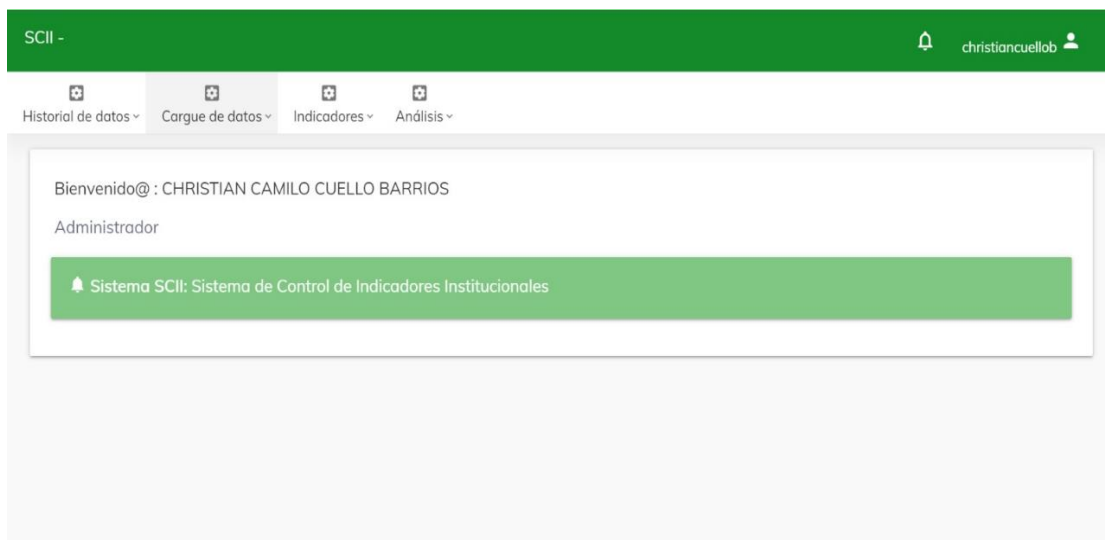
SCII -

christiancuellob

Historial de datos
Cargue de datos
Indicadores
Análisis

Bienvenido@ : CHRISTIAN CAMILO CUELLO BARRIOS

Administrador

Sistema SCII: Sistema de Control de Indicadores Institucionales